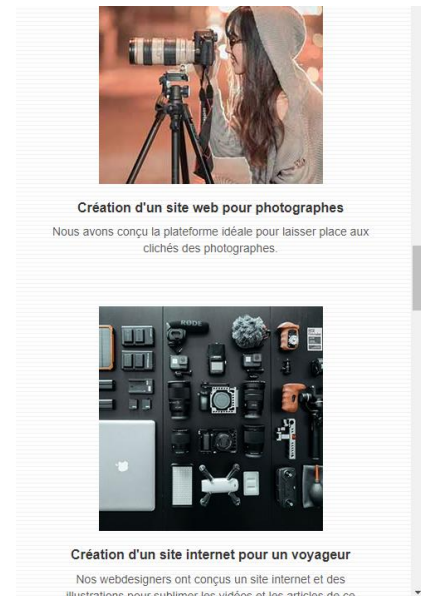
Création d'un site web pour photographes

Nous avons conçu la plateforme idéale pour laisser place aux clichés des photographes.

Création d'un site internet pour un voyageur

Nos webdesigners ont conçus un site internet et des illustrations pour sublimer les vidéos et les articles de ce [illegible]